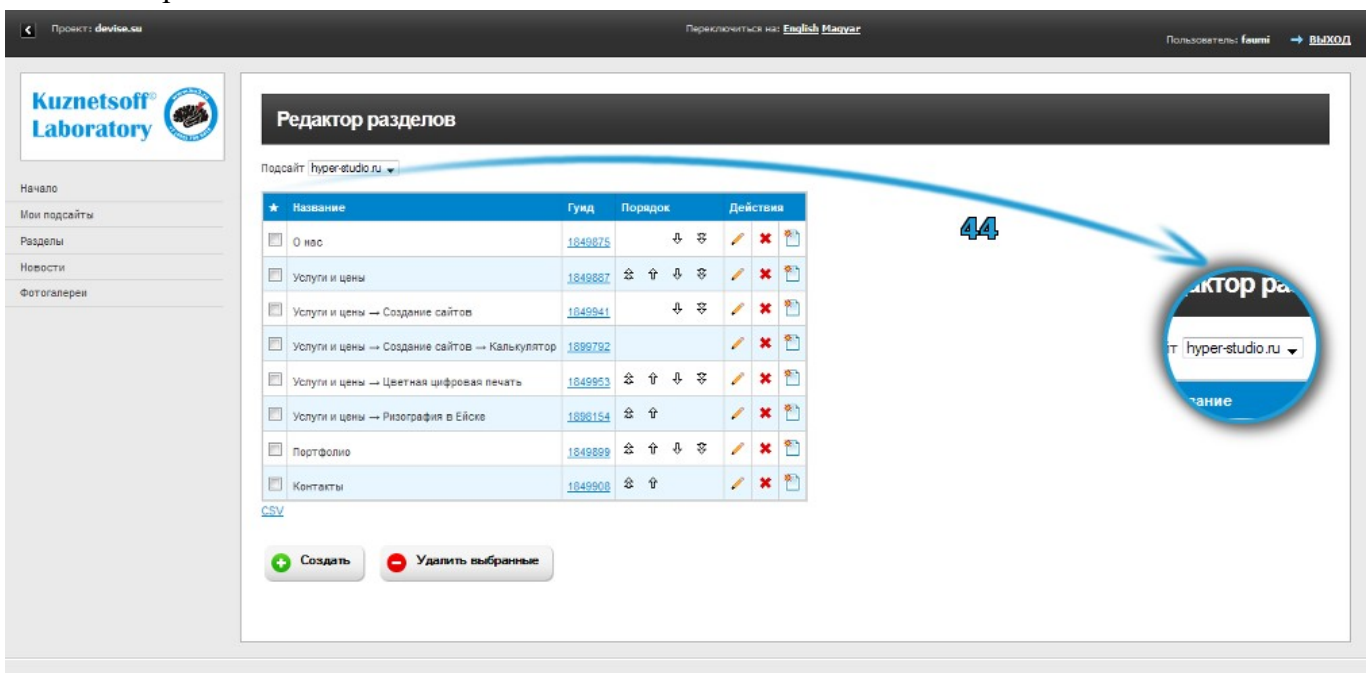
Проект: devise.su

Переключиться на: English Magyar

Пользователь: faumi → ВЫХОД

Kuznetsoff® Laboratory

Начало
Мои подсайты
Разделы
Новости
Фотогалереи

Редактор разделов

Подсайт hyper-studio.ru

| ★ | Название | Гуид | Порядок | Действия |
|---|---|---|---|---|
| | О нас | 1849875 | | |
| | Услуги и цены | 1849887 | | |
| | Услуги и цены → Создание сайтов | 1849941 | | |
| | Услуги и цены → Создание сайтов → Калькулятор | 1899792 | | |
| | Услуги и цены → Цветная цифровая печать | 1849953 | | |
| | Услуги и цены → Ризография в Ейске | 1898154 | | |
| | Портфолио | 1849899 | | |
| | Контакты | 1849908 | | |

CSV

Создать
Удалить выбранные

44

актор ра
т hyper-studio.ru
вание